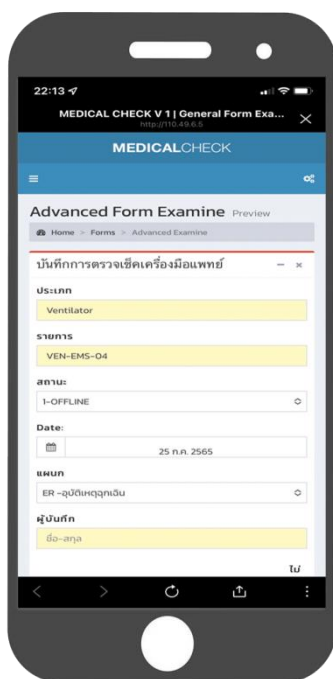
22:13

MEDICAL CHECK V 1 | General Form Exa...

http://110.49.6.5

MEDICALCHECK

Advanced Form Examine Preview

Home > Forms > Advanced Examine

บันทึกการตรวจเช็คเครื่องมือแพทย์

ประเภท

Ventilator

รายการ

VEN-EMS-04

สถานะ

1-OFFLINE

Date:

25 ก.ค. 2565

แผนก

ER -อุบัติเหตุฉุกเฉิน

ผู้บันทึก

ชื่อ-สกุล

ไม่